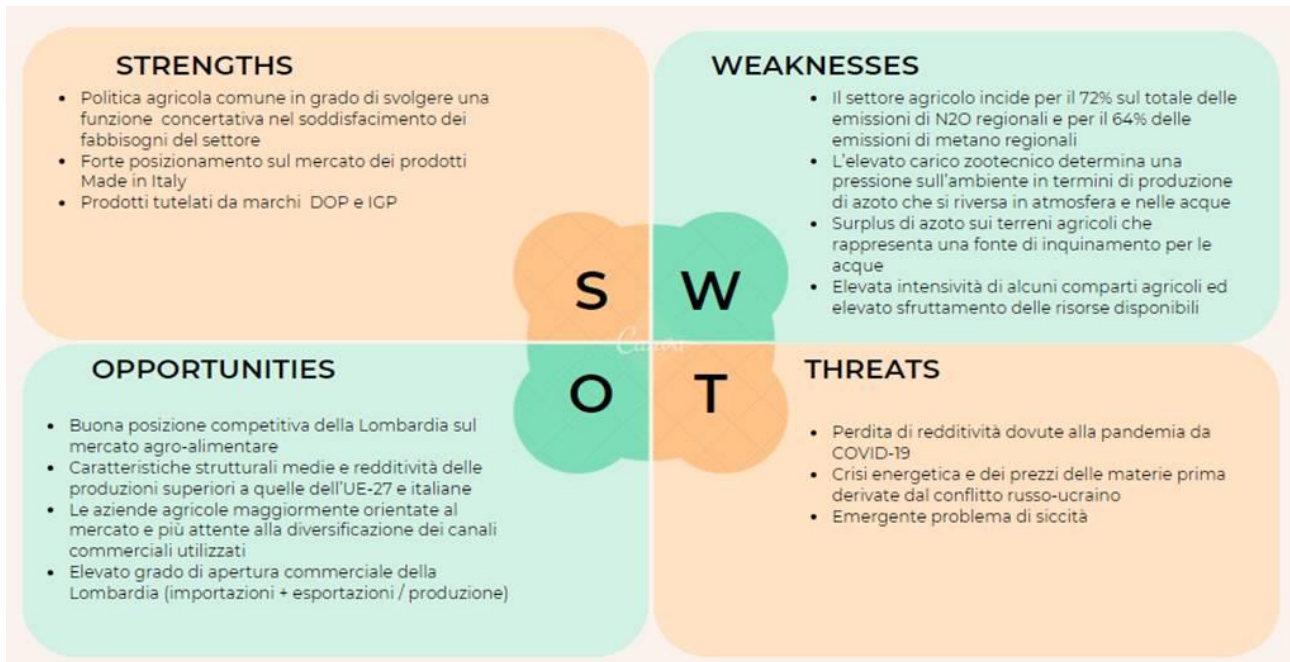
STRENGTHS

- Politica agricola comune in grado di svolgere una funzione concertativa nel soddisfacimento dei fabbisogni del settore
- Forte posizionamento sul mercato dei prodotti Made in Italy
- Prodotti tutelati da marchi DOP e IGP

WEAKNESSES

- Il settore agricolo incide per il 72% sul totale delle emissioni di N2O regionali e per il 64% delle emissioni di metano regionali
- L'elevato carico zootecnico determina una pressione sull'ambiente in termini di produzione di azoto che si riversa in atmosfera e nelle acque
- Surplus di azoto sui terreni agricoli che rappresenta una fonte di inquinamento per le acque
- Elevata intensività di alcuni comparti agricoli ed elevato sfruttamento delle risorse disponibili

S W O T

Canva

OPPORTUNITIES

- Buona posizione competitiva della Lombardia sul mercato agro-alimentare
- Caratteristiche strutturali medie e redditività delle produzioni superiori a quelle dell'UE-27 e italiane
- Le aziende agricole maggiormente orientate al mercato e più attente alla diversificazione dei canali commerciali utilizzati
- Elevato grado di apertura commerciale della Lombardia (importazioni + esportazioni / produzione)

THREATS

- Perdita di redditività dovute alla pandemia da COVID-19
- Crisi energetica e dei prezzi delle materie prima derivate dal conflitto russo-ucraino
- Emergente problema di siccità